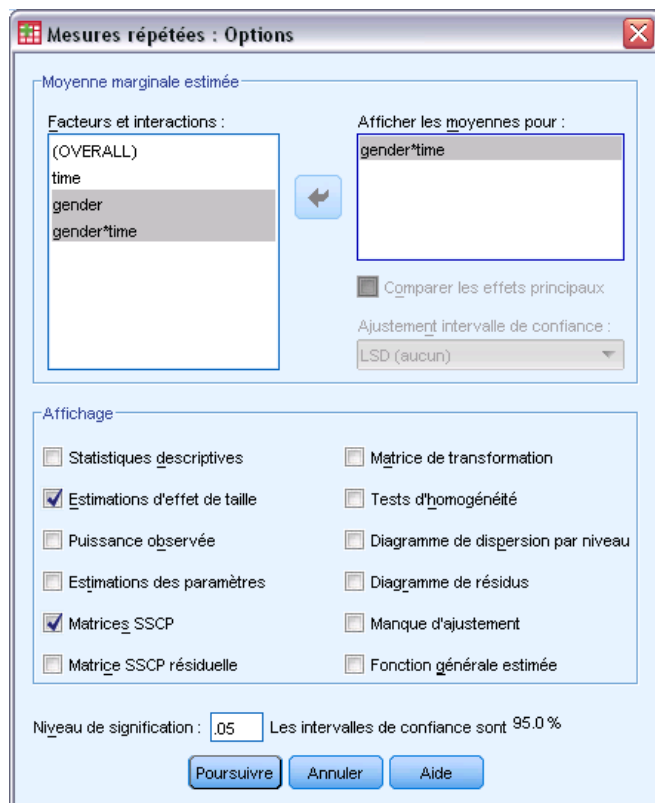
Mesures répétées : Options

Moyenne marginale estimée

Facteurs et interactions :
(OVERALL)
time
gender
gender*time

Afficher les moyennes pour :
gender*time

Comparer les effets principaux

Ajustement intervalle de confiance :
LSD (aucun)

Affichage

Statistiques descriptives
Estimations d'effet de taille
Puissance observée
Estimations des paramètres
Matrices SSCP
Matrice SSCP résiduelle

Matrice de transformation
Tests d'homogénéité
Diagramme de dispersion par niveau
Diagramme de résidus
Manque d'ajustement
Fonction générale estimée

Niveau de signification : .05 Les intervalles de confiance sont 95.0 %

Poursuivre Annuler Aide